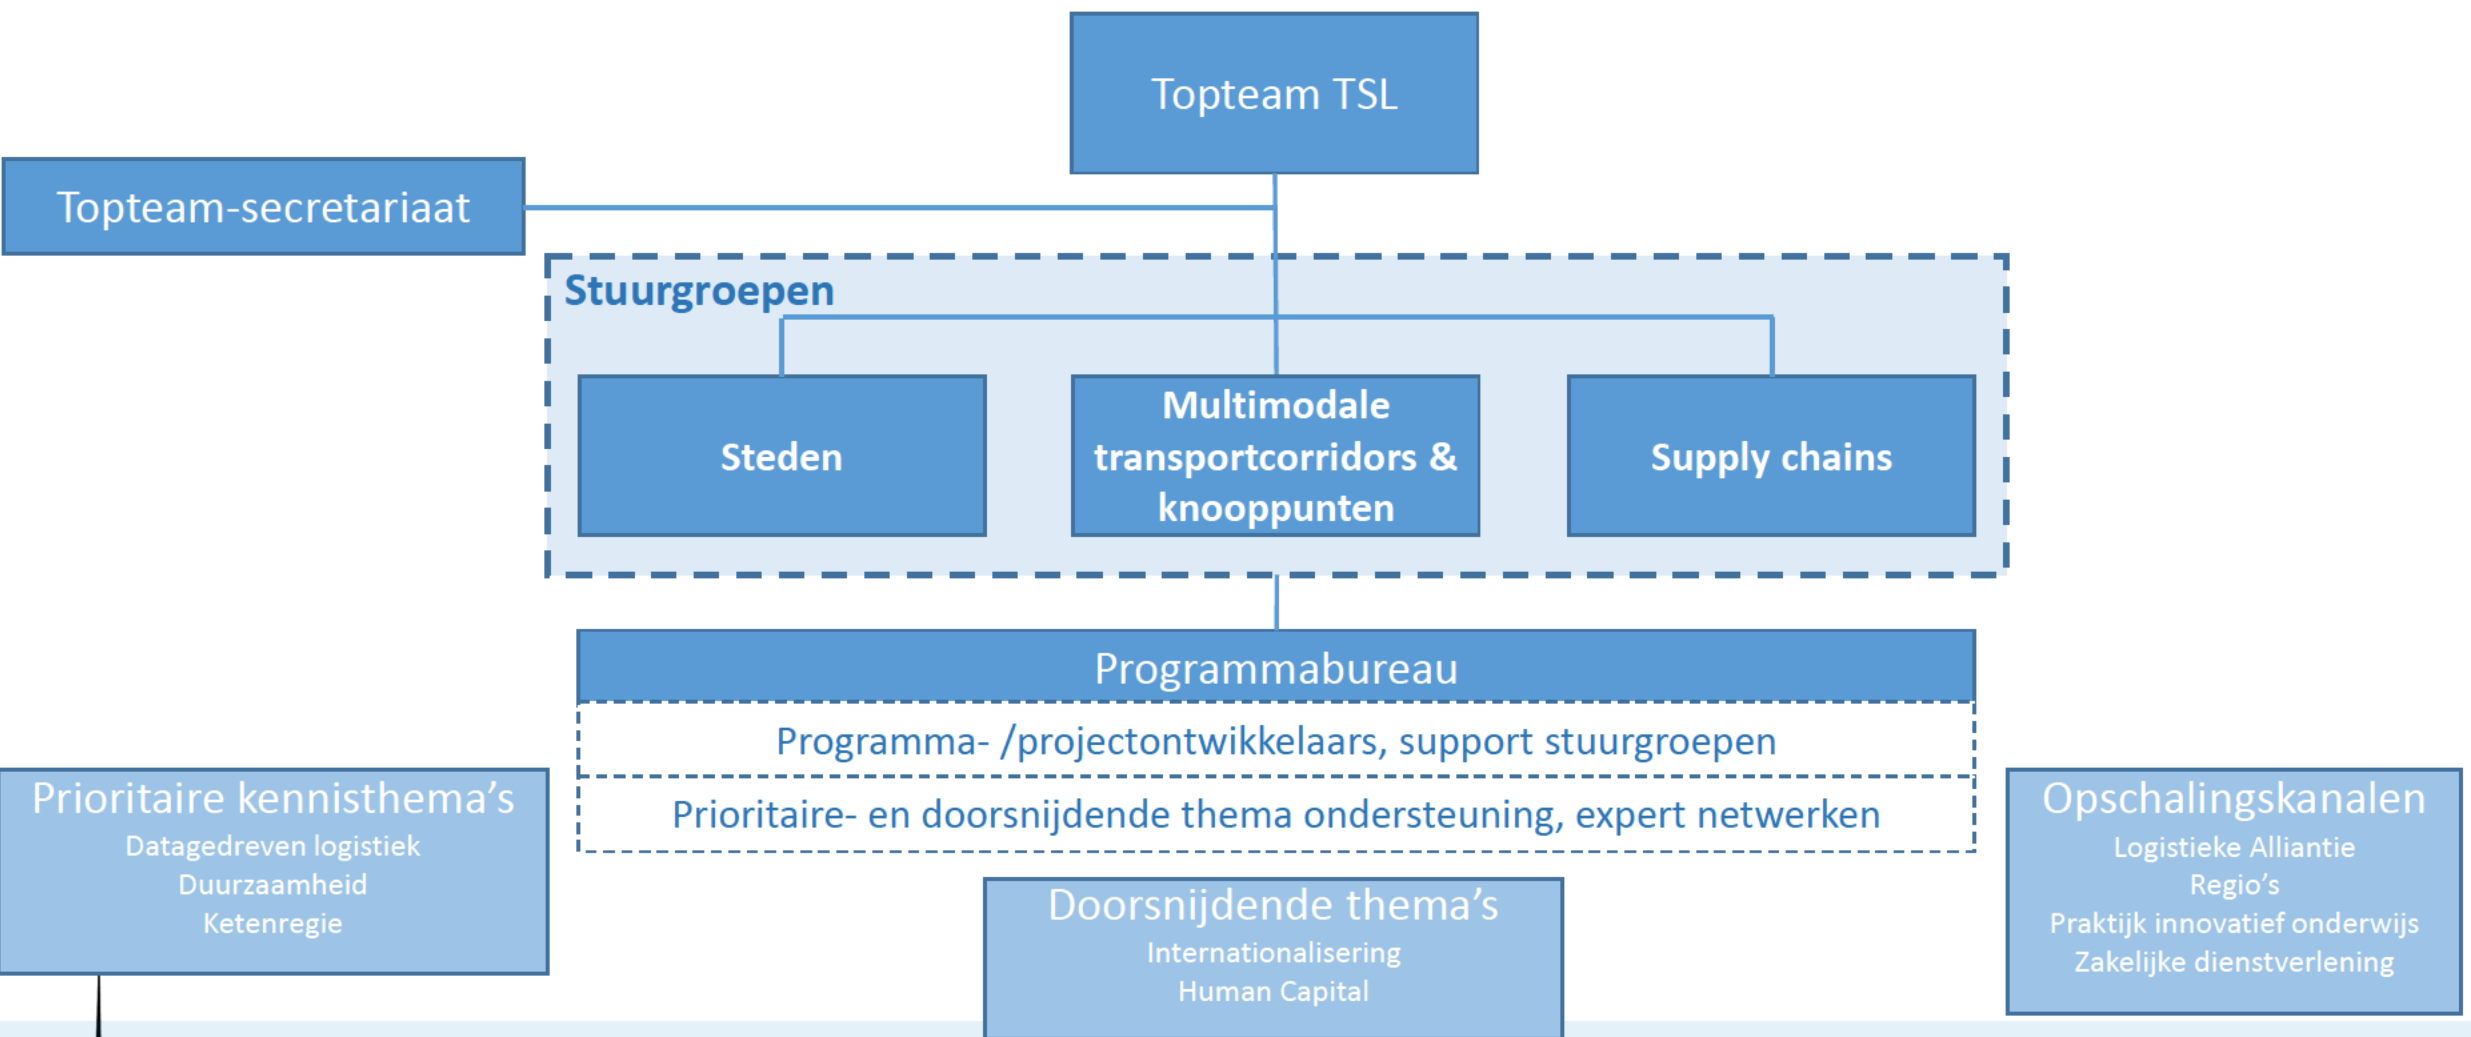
Topteam TSL

Topteam-secretariaat

Stuurgroepen

Steden

Multimodale transportcorridors & knooppunten

Supply chains

Programmabureau

Programma- /projectontwikkelaars, support stuurgroepen

Prioritaire- en doorsnijdende thema ondersteuning, expert netwerken

Prioritaire kennisthema's
Datagedreven logistiek
Duurzaamheid
Ketenregie

Doorsnijdende thema's
Internationalisering
Human Capital

Opschalingskanalen
Logistieke Alliantie
Regio's
Praktijk innovatief onderwijs
Zakelijke dienstverlening